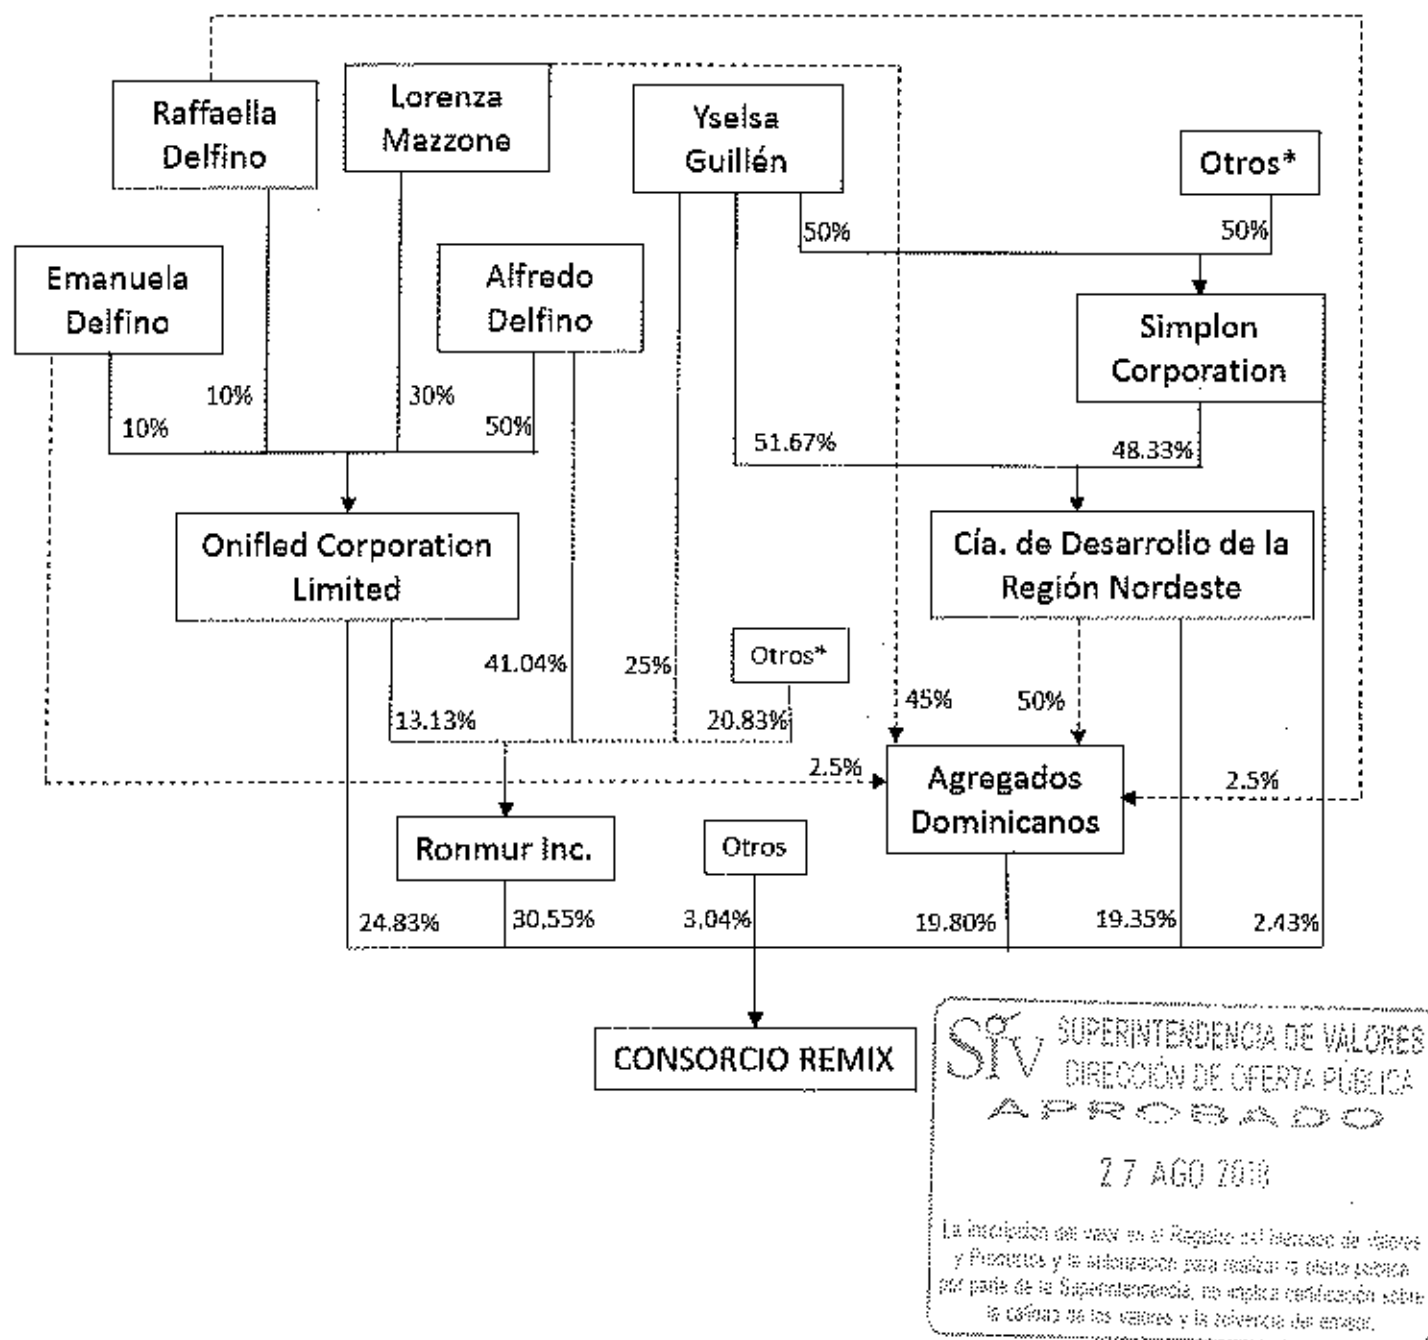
Raffaella Delfino

Lorenza Mazzone

Yselsa Guillén

Otros*

50%

50%

Emanuela Delfino

Alfredo Delfino

Simplon Corporation

10%

10%

30%

50%

51.67%

48.33%

Onifled Corporation Limited

Cía. de Desarrollo de la Región Nordeste

41.04%

25%

Otros*

13.13%

20.83%

45%

50%

2.5%

Agregados Dominicanos

2.5%

Ronmur Inc.

Otros

24.83%

30.55%

3.04%

19.80%

19.35%

2.43%

CONSORCIO REMIX

SIV SUPERINTENDENCIA DE VALORES
DIRECCIÓN DE OFERTA PÚBLICA
APROBADO

27 AGO 2018

La inscripción del valor en el Registro del Mercado de Valores y Productos y la autorización para realizar la oferta pública por parte de la Superintendencia, no implica certificación sobre la calidad de los valores y la solvencia del emisor.